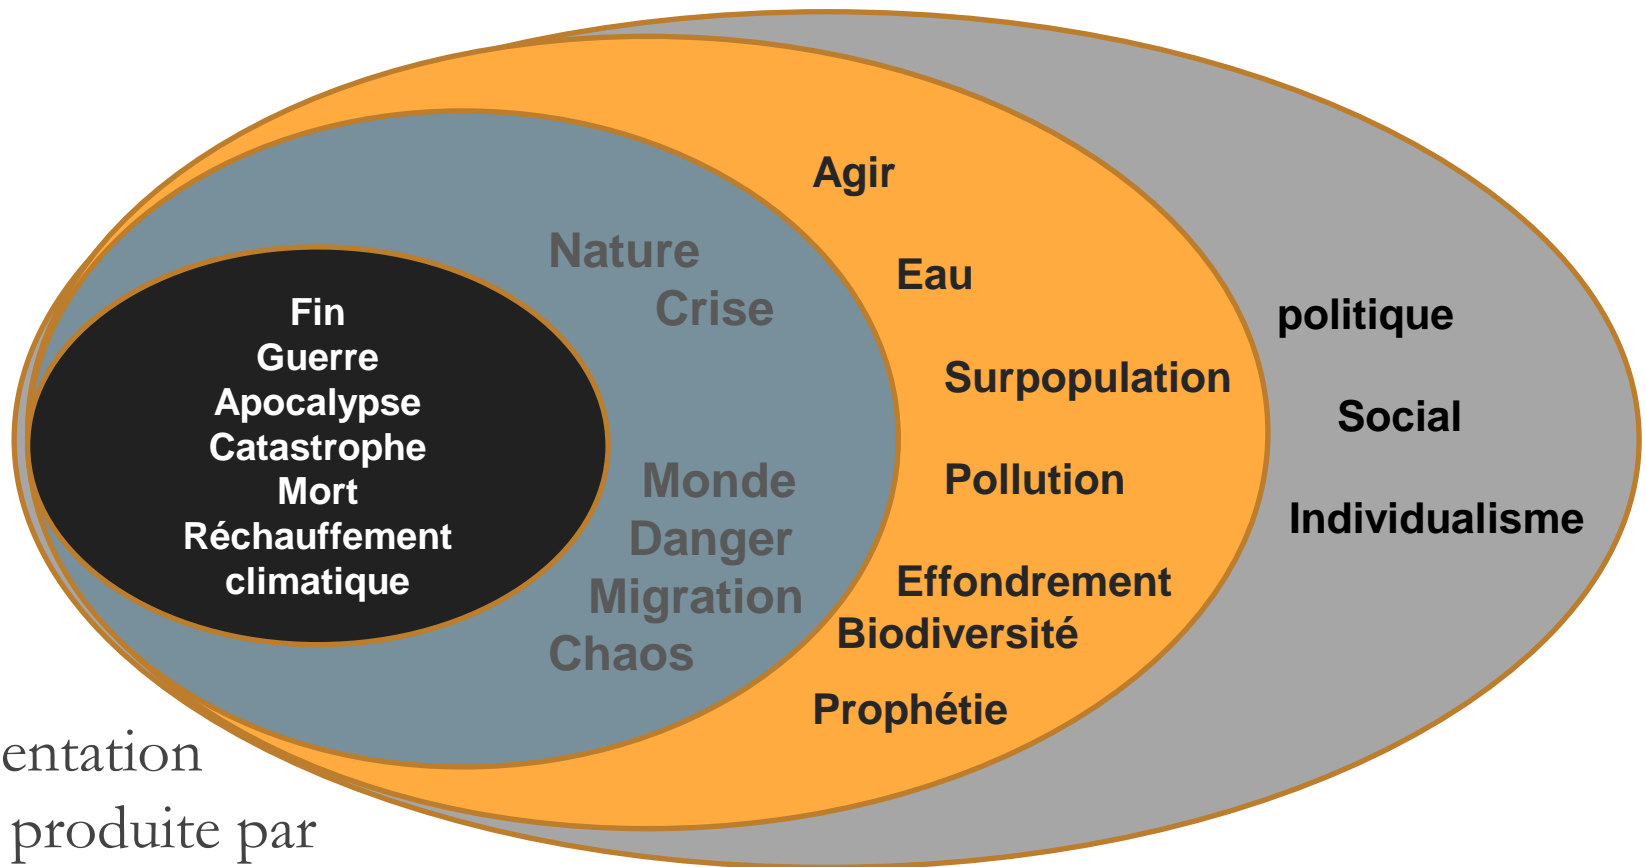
Fin
Guerre
Apocalypse
Catastrophe
Mort
Réchauffement
climatique

Nature
Crise

Monde
Danger
Migration
Chaos

Agir

Eau

Surpopulation

Pollution

Effondrement
Biodiversité

Prophétie

politique

Social

Individualisme

entation
produite par